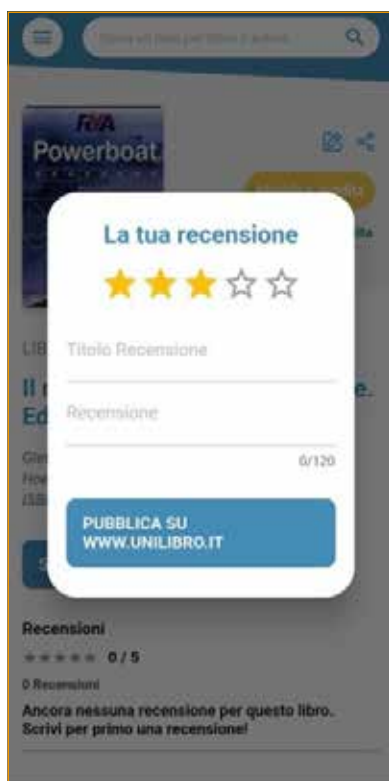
Cerca un libro per titolo o autore...

RYA
Powerboat

LIB

Il
Ed

e.

Gle
How
ISB

La tua recensione

Titolo Recensione

Recensione

0/120

PUBBLICA SU WWW.UNILIBRO.IT

Recensioni

0 / 5

0 Recensioni

Ancora nessuna recensione per questo libro. Scrivi per primo una recensione!